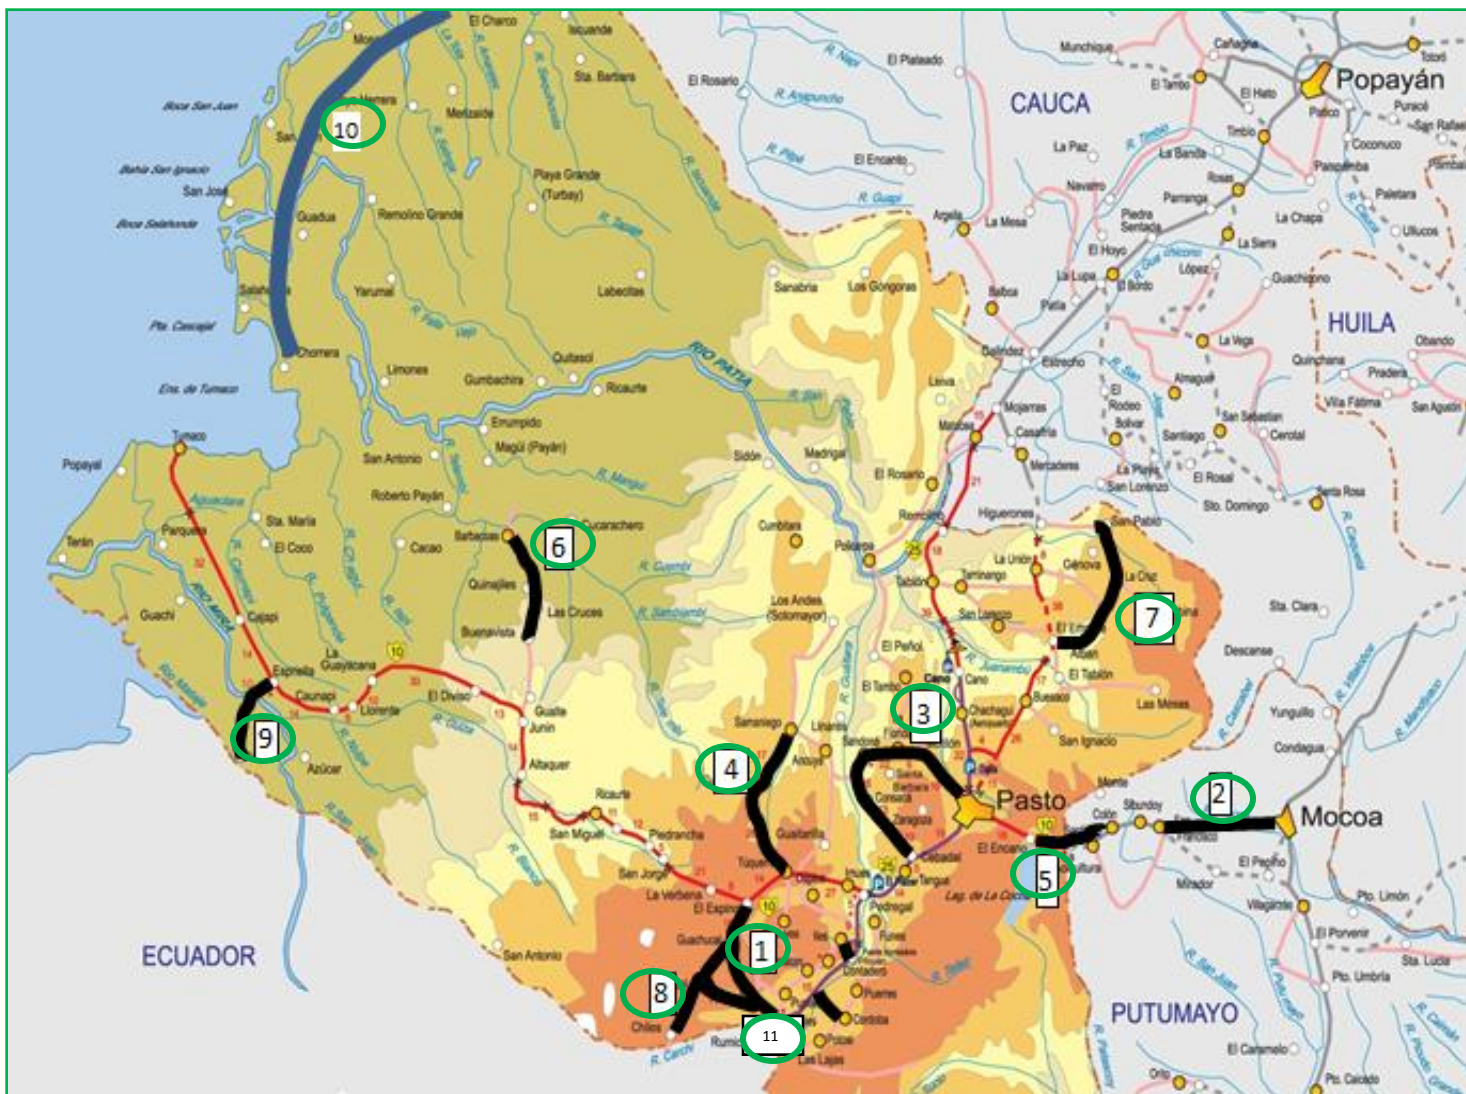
El Charco
Iscuandé
Sta. Barbara
El Rosario
El Plateado
Munchique
Cañaña
Totoró
Popayán
El Tambo
El Hato
Puracé
Paletó
San Rafael
CAUCA
Boca San Juan
10
Mosquera
Merizalde
Bahía San Ignacio
San José
Boca Salahonda
Guadua
Remolino Grande
Playa Grande (Turbay)
El Encanto
La Paz
La Banda
Timbío
Coconuco
Paispamba
Paletara
Rosas
Argelia
La Mesa
Navarro
Piedra Sentada
Parraga
La Chapa
Ullucos
El Hoyo
La Sierra
Salahonda
Yarumal
Sanabria
Los Gongoras
La Lupa
López
Guachicono
Labecitas
Balboa
Patía
El Bordo
HUILA
Pta. Cascajal
Chorrera
Limones
Gumbachira
Quitasol
Ricaurte
Río Patía
Bolívar
Estrecho
La Vega
Obando
Ens. de Tumaco
Erumpido
Magüí (Payán)
Leiva
Almaguer
Quinchana
Pradera
Villa Fátima
San Agustín
Tumaco
San Antonio
Sidón
Madrigal
Mojarras
Casafria
El Rodeo
San Sebastián
Santiago
Cerotal
Popayal
Roberto Payán
El Rosario
Mercaderes
La Plata
San Lorenzo
El Rosal
Sto. Domingo
Santa Rosa
Parqueña
Sta. María
Barbacoas
6
Cucarachero
Cumbitara
Remolino
Higuerones
San Pablo
Terán
El Coco
Cacao
Policarpa
La Unión
Génova
La Cruz
Quinapites
Las Cruces
Taminango
7
Sta. Clara
Guachi
Cajapí
Buenavista
Los Andes (Sotomayor)
Tablón
San Lorenzo
El Tablón
Descanse
Espriella
La Guayacana
El Diviso
El Peñol
Cano
Buesaco
Las Mesas
Caunapí
Llorente
Guaite
Junín
El Tambo
3
Chachagüí
Yunguillo
9
Samaniego
Linares
Sandoná
San Ignacio
Condagua
Altaquer
4
Ancuya
Santa Bárbara
Consacá
Pasto
Mocoa
Azúcar
Ricaurte
Zaragoza
Colón
Sibundoy
2
San Miguel
Piedrancha
Guaitarilla
Yacuanquer
El Encano
5
El Pepino
Túquerres
Tangua
San Jorge
La Verbena
Ospina
Pedregal
Lag. de La Cocha
Mirador
Pto. Limón
El Espino
Villagarzón
ECUADOR
San Antonio
Guachucal
1
Iles
Funes
El Porvenir
Contadero
Pto. Umbría
8
Puerres
Sta. Lucía
Córdoba
PUTUMAYO
Chiles
Cumbal
11
Potosí
El Caramelo
R. Carchi
Las Lajas
Orito
Pto. Caicedo
10